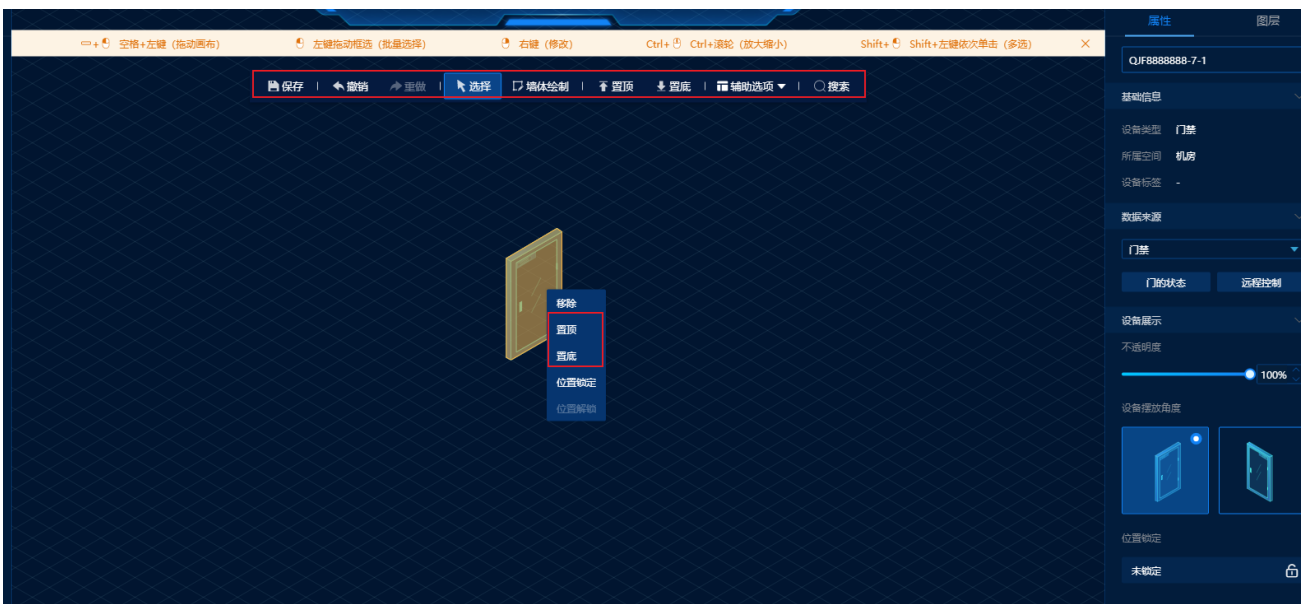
+ 空格+左键（拖动画布） 左键拖动框选（批量选择） 右键（修改） Ctrl+ Ctrl+滚轮（放大缩小） Shift+ Shift+左键依次单击（多选） ×

保存 | 撤销 重做 | 选择 | 墙体绘制 | 置顶 置底 | 辅助选项 ▾ | 搜索

移除
置顶
置底
位置锁定
位置解锁

属性 图层

QJF8888888-7-1

基础信息

设备类型 门禁
所属空间 机房
设备标签 -

数据来源

门禁

门的状态 远程控制

设备展示

不透明度

100%

设备摆放角度

位置锁定

未锁定